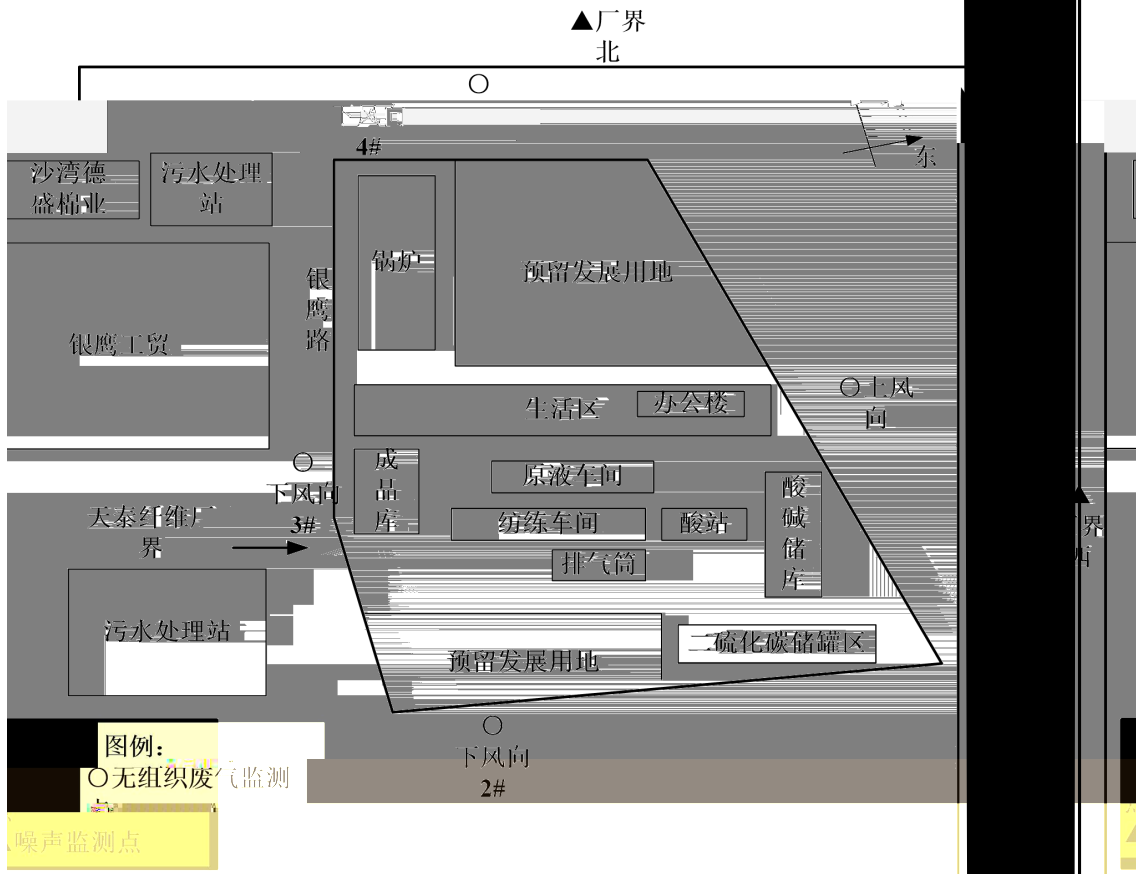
▲厂界
北

○

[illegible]风向
4#

东

沙湾德盛棉业

污水处理站

银鹰工贸

银鹰路

锅炉

预留发展用地

○上风向

生活区

办公楼

○
下风向
3#

成品库

原液车间

酸碱储库

天泰纤维厂界

纺练车间

酸站

排气筒

▲厂界西

污水处理站

预留发展用地

二硫化碳储罐区

○
下风向
2#

图例：
○无组织废气监测点
▲噪声监测点